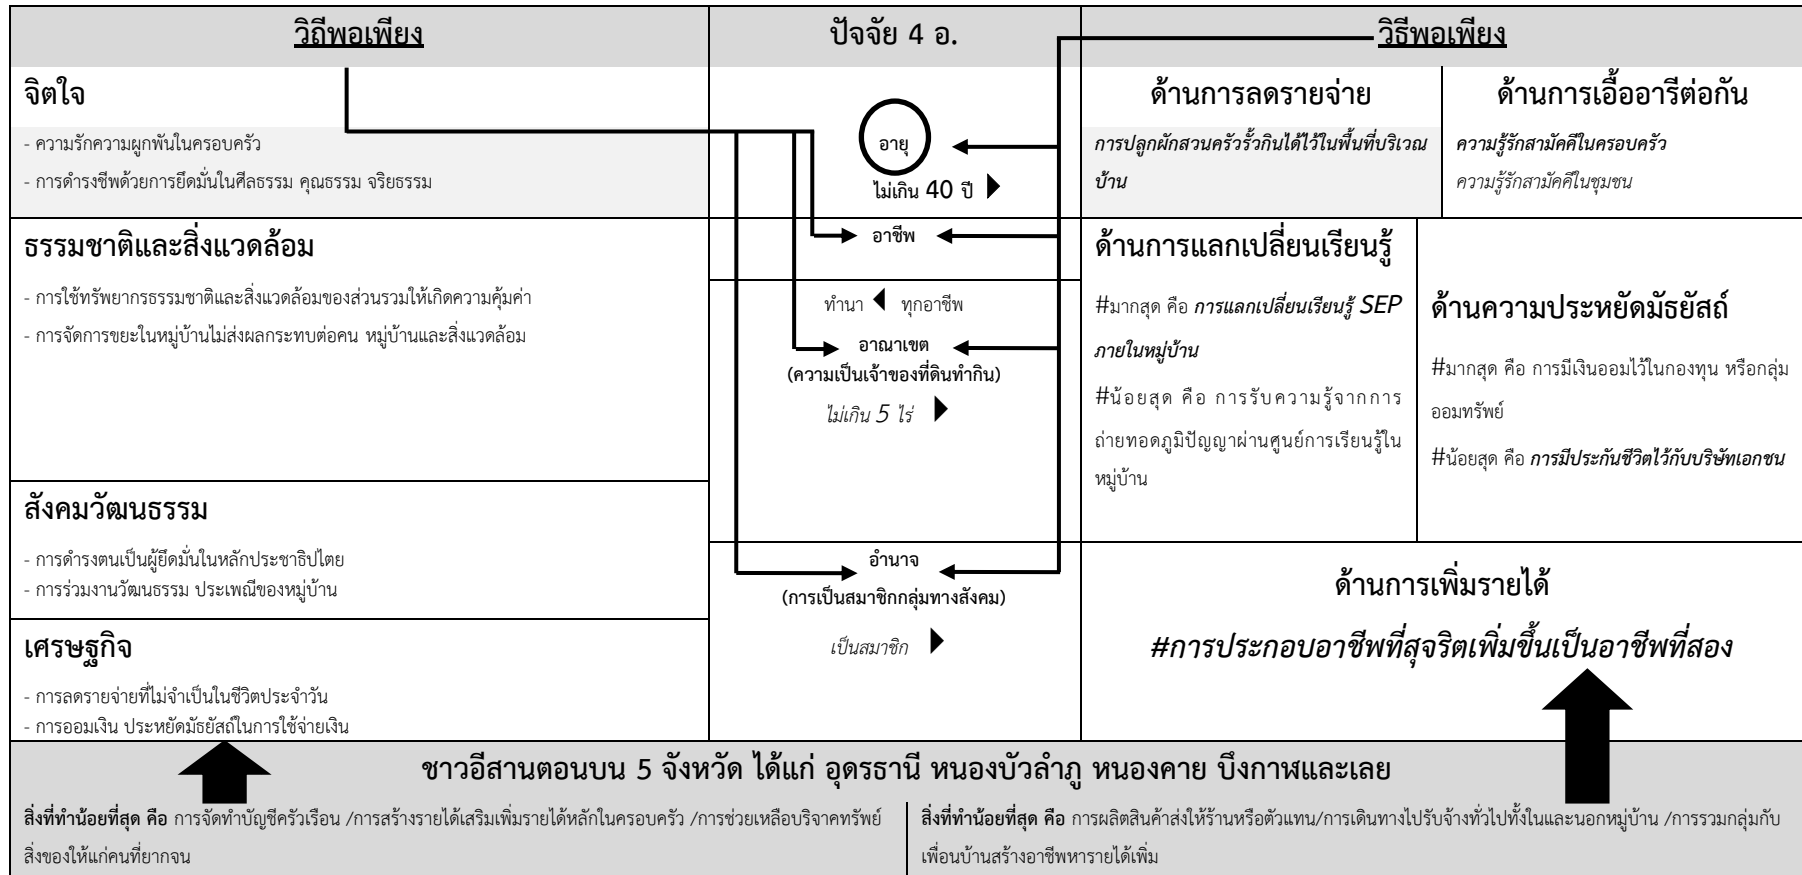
วิถีพอเพียง

จิตใจ

- ความรักความผูกพันในครอบครัว
- การดำรงชีพด้วยการยึดมั่นในศีลธรรม คุณธรรม จริยธรรม

ธรรมชาติและสิ่งแวดล้อม

- การใช้ทรัพยากรธรรมชาติและสิ่งแวดล้อมของส่วนรวมให้เกิดความคุ้มค่า
- การจัดการขยะในหมู่บ้านไม่ส่งผลกระทบต่อคน หมู่บ้านและสิ่งแวดล้อม

สังคมวัฒนธรรม

- การดำรงตนเป็นผู้ยึดมั่นในหลักประชาธิปไตย
- การร่วมงานวัฒนธรรม ประเพณีของหมู่บ้าน

เศรษฐกิจ

- การลดรายจ่ายที่ไม่จำเป็นในชีวิตประจำวัน
- การออมเงิน ประหยัดมัธยัสถ์ในการใช้จ่ายเงิน

ปัจจัย 4 อ.

อายุ
ไม่เกิน 40 ปี

อาชีพ

ทำนา ทุกอาชีพ

อาณาเขต
(ความเป็นเจ้าของที่ดินทำกิน)
ไม่เกิน 5 ไร่

อำนาจ
(การเป็นสมาชิกกลุ่มทางสังคม)
เป็นสมาชิก

วิธีพอเพียง

ด้านการลดรายจ่าย
การปลูกผักสวนครัวรั้วกินได้ไว้ในพื้นที่บริเวณบ้าน

ด้านการเอื้ออารีต่อกัน
ความรู้รักสามัคคีในครอบครัว
ความรู้รักสามัคคีในชุมชน

ด้านการแลกเปลี่ยนเรียนรู้
#มากสุด คือ การแลกเปลี่ยนเรียนรู้ SEP ภายในหมู่บ้าน
#น้อยสุด คือ การรับความรู้จากการถ่ายทอดภูมิปัญญาผ่านศูนย์การเรียนรู้ในหมู่บ้าน

ด้านความประหยัดมัธยัสถ์
#มากสุด คือ การมีเงินออมไว้ในกองทุน หรือกลุ่มออมทรัพย์
#น้อยสุด คือ การมีประกันชีวิตไว้กับบริษัทเอกชน

ด้านการเพิ่มรายได้
#การประกอบอาชีพที่สุจริตเพิ่มขึ้นเป็นอาชีพที่สอง

ชาวอีสานตอนบน 5 จังหวัด ได้แก่ อุดรธานี หนองบัวลำภู หนองคาย บึงกาฬและเลย

สิ่งที่ทำน้อยที่สุด คือ การจัดทำบัญชีครัวเรือน /การสร้างรายได้เสริมเพิ่มรายได้หลักในครอบครัว /การช่วยเหลือบริจาคทรัพย์สิ่งของให้แก่คนที่ยากจน

สิ่งที่ทำน้อยที่สุด คือ การผลิตสินค้าส่งให้ร้านหรือตัวแทน/การเดินทางไปรับจ้างทั่วไปทั้งในและนอกหมู่บ้าน /การรวมกลุ่มกับเพื่อนบ้านสร้างอาชีพหารายได้เพิ่ม